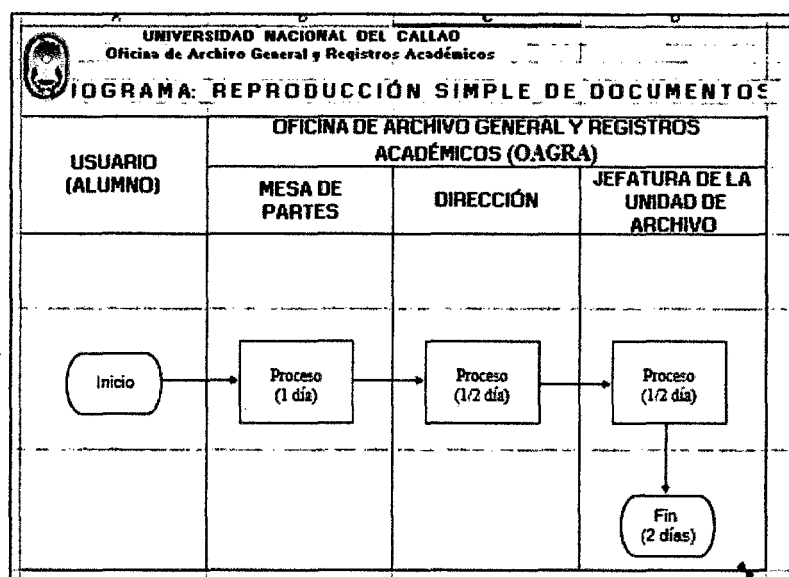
UNIVERSIDAD NACIONAL DEL CALLAO
Oficina de Archivo General y Registros Académicos

IOGRAMA: REPRODUCCIÓN SIMPLE DE DOCUMENTOS

| USUARIO (ALUMNO) | OFICINA DE ARCHIVO GENERAL Y REGISTROS ACADÉMICOS (OAGRA) | | |
|---|---|---|---|
| | MESA DE PARTES | DIRECCIÓN | JEFATURA DE LA UNIDAD DE ARCHIVO |
| Inicio | Proceso (1 día) | Proceso (1/2 día) | Proceso (1/2 día) |
| | | | Fin (2 días) |